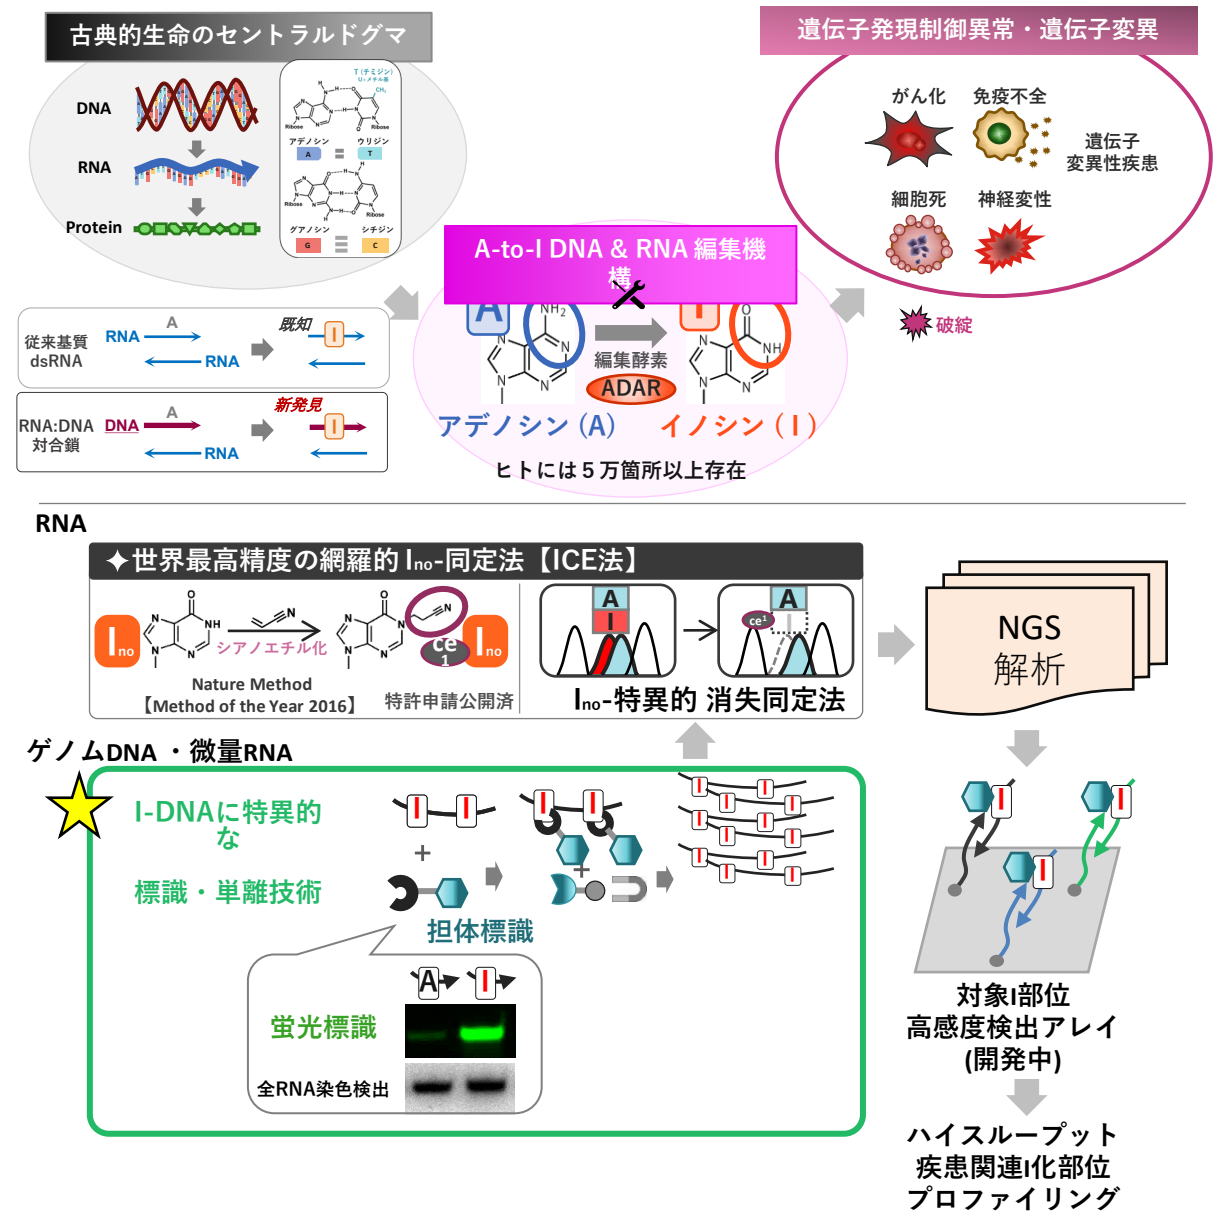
古典的生命のセントラルドグマ

DNA
RNA
Protein

T（チミジン）
U＋メチル基
$CH_3$
Ribose
Ribose
アデノシン
A
ウリジン
T
Ribose
Ribose
グアノシン
G
シチジン
C

遺伝子発現制御異常・遺伝子変異

がん化
免疫不全
遺伝子変異性疾患
細胞死
神経変性

破綻

A-to-I DNA & RNA 編集機構

A
$NH_2$
I
O
NH
編集酵素
ADAR
アデノシン（A）
イノシン（I）
ヒトには５万箇所以上存在

従来基質 dsRNA
RNA
A
RNA
既知
I

RNA:DNA 対合鎖
DNA
A
RNA
新発見
I

RNA

✦世界最高精度の網羅的 Ino-同定法【ICE法】

Ino
O
NH
N
シアノエチル化
N
ce 1
Ino
Nature Method
【Method of the Year 2016】
特許申請公開済
A
I
A
ce1
Ino-特異的 消失同定法

NGS
解析

ゲノムDNA ・微量RNA

I-DNAに特異的な
標識・単離技術
I I
+
I I
+
担体標識
A I
蛍光標識
全RNA染色検出

対象I部位
高感度検出アレイ
(開発中)

ハイスループット
疾患関連I化部位
プロファイリング